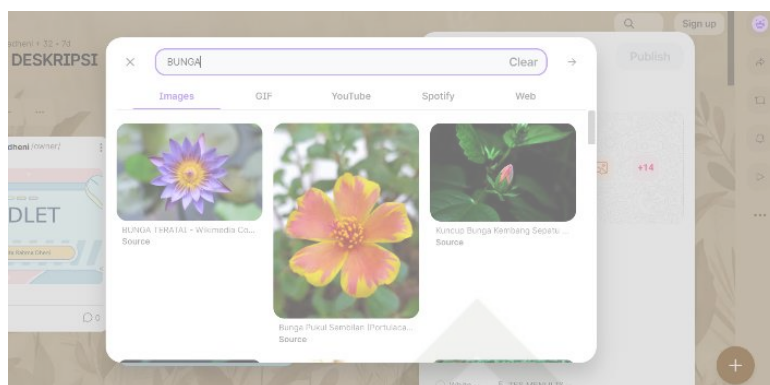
dhoni / 32 - 7d
DESKRIPSI

Sign up

Publish

BUNGA

Clear

Images
GIF
YouTube
Spotify
Web

dhoni (owner)

DLET

+14

BUNGA TERATAI - Wikimedia Co...
Source

Bunga Pukul Sembilan (Portulaca...
Source

Kuncup Bunga Kembang Sepatu ...
Source